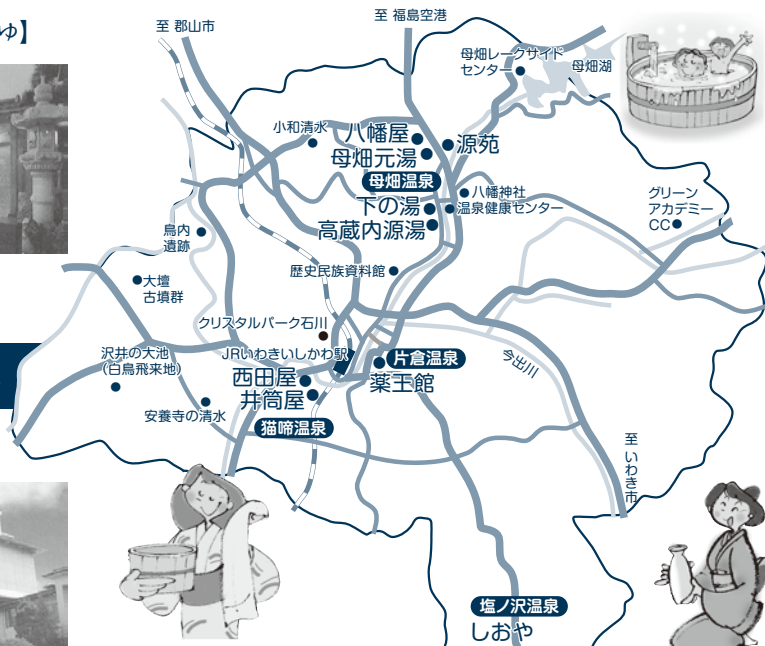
ゆ】

至 郡山市

至 福島空港

母畑レークサイドセンター

母畑湖

小和清水

八幡屋

母畑元湯

源苑

母畑温泉

八幡神社

下の湯

温泉健康センター

高蔵内源湯

グリーンアカデミーCC

鳥内遺跡

大壇古墳群

歴史民族資料館

クリスタルパーク石川

沢井の大池(白鳥飛来地)

JRいわきいしかわ駅

片倉温泉

今出川

西田屋

薬王館

井筒屋

安養寺の清水

猫啼温泉

至 いわき市

塩ノ沢温泉

しおや